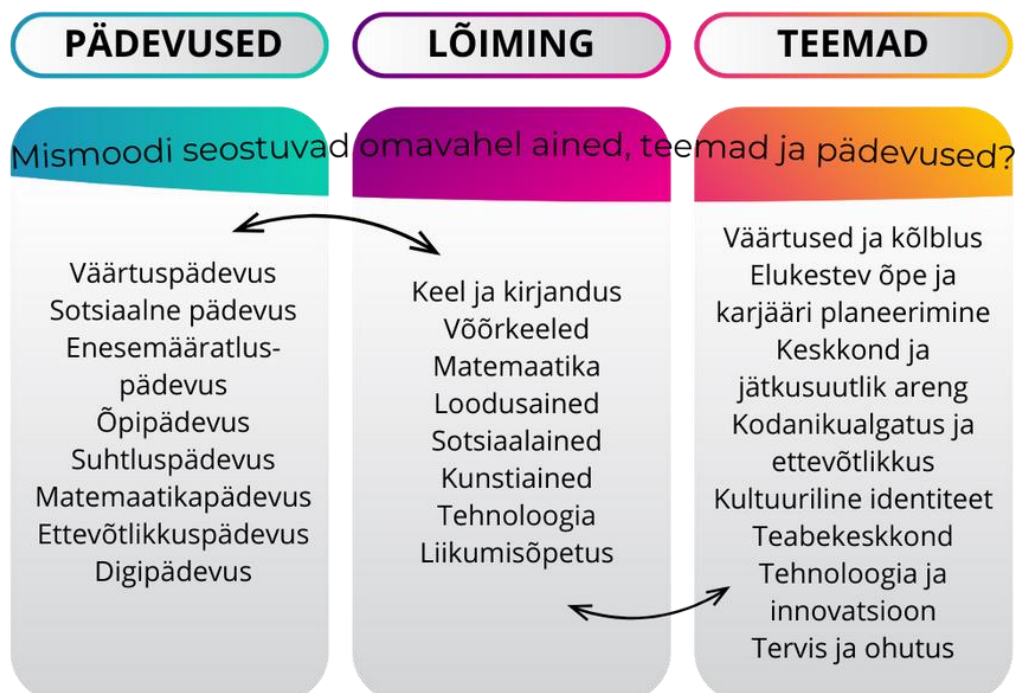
PÄDEVUSED

LÕIMING

TEEMAD

Mismoodi seostuvad omavahel ained, teemad ja pädevused?

Väärtuspädevus
Sotsiaalne pädevus
Enesemääratluspädevus
Õpipädevus
Suhtluspädevus
Matemaatikapädevus
Ettevõtlikkuspädevus
Digipädevus

Keel ja kirjandus
Võõrkeeled
Matemaatika
Loodusained
Sotsiaalained
Kunstiained
Tehnoloogia
Liikumisõpetus

Väärtused ja kõlblus
Elukestev õpe ja karjääri planeerimine
Keskkond ja jätkusuutlik areng
Kodanikualgatus ja ettevõtlikkus
Kultuuriline identiteet
Teabekeskkond
Tehnoloogia ja innovatsioon
Tervis ja ohutus